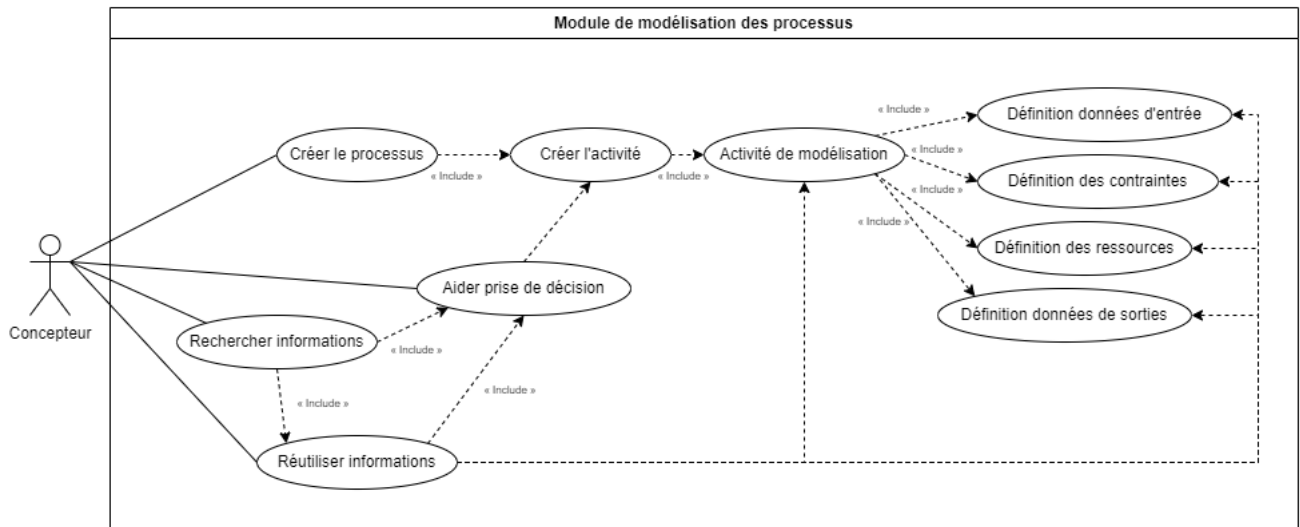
Module de modélisation des processus

Concepteur

Créer le processus

« Include »

Créer l'activité

« Include »

Activité de modélisation

« Include »

Définition données d'entrée

« Include »

Définition des contraintes

« Include »

« Include »

Définition des ressources

Définition données de sorties

Aider prise de décision

Rechercher informations

« Include »

« Include »

« Include »

Réutiliser informations